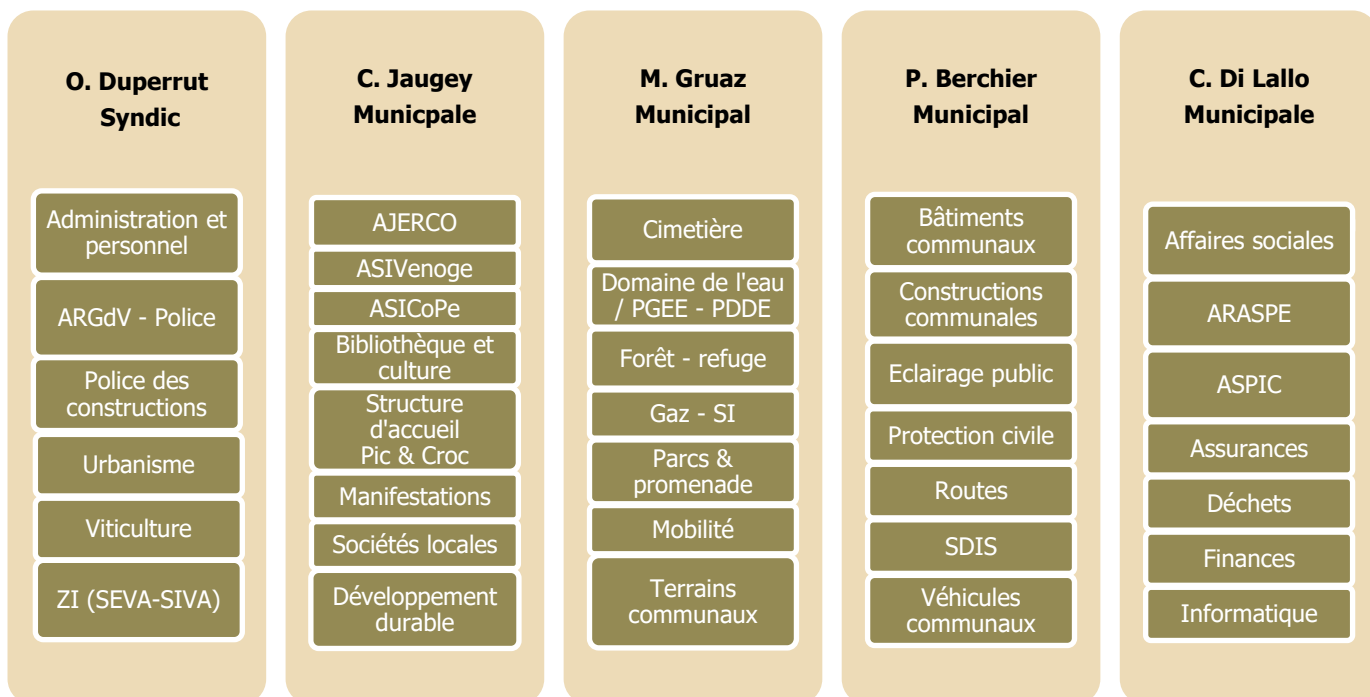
O. Duperrut
Syndic

Administration et personnel

ARGdV - Police

Police des constructions

Urbanisme

Viticulture

ZI (SEVA-SIVA)

C. Jaugey
Municpale

AJERCO

ASIVenoge

ASICoPe

Bibliothèque et culture

Structure d'accueil Pic & Croc

Manifestations

Sociétés locales

Développement durable

M. Gruaz
Municipal

Cimetière

Domaine de l'eau / PGEE - PDDE

Forêt - refuge

Gaz - SI

Parcs & promenade

Mobilité

Terrains communaux

P. Berchier
Municipal

Bâtiments communaux

Constructions communales

Eclairage public

Protection civile

Routes

SDIS

Véhicules communaux

C. Di Lallo
Municipale

Affaires sociales

ARASPE

ASPIC

Assurances

Déchets

Finances

Informatique